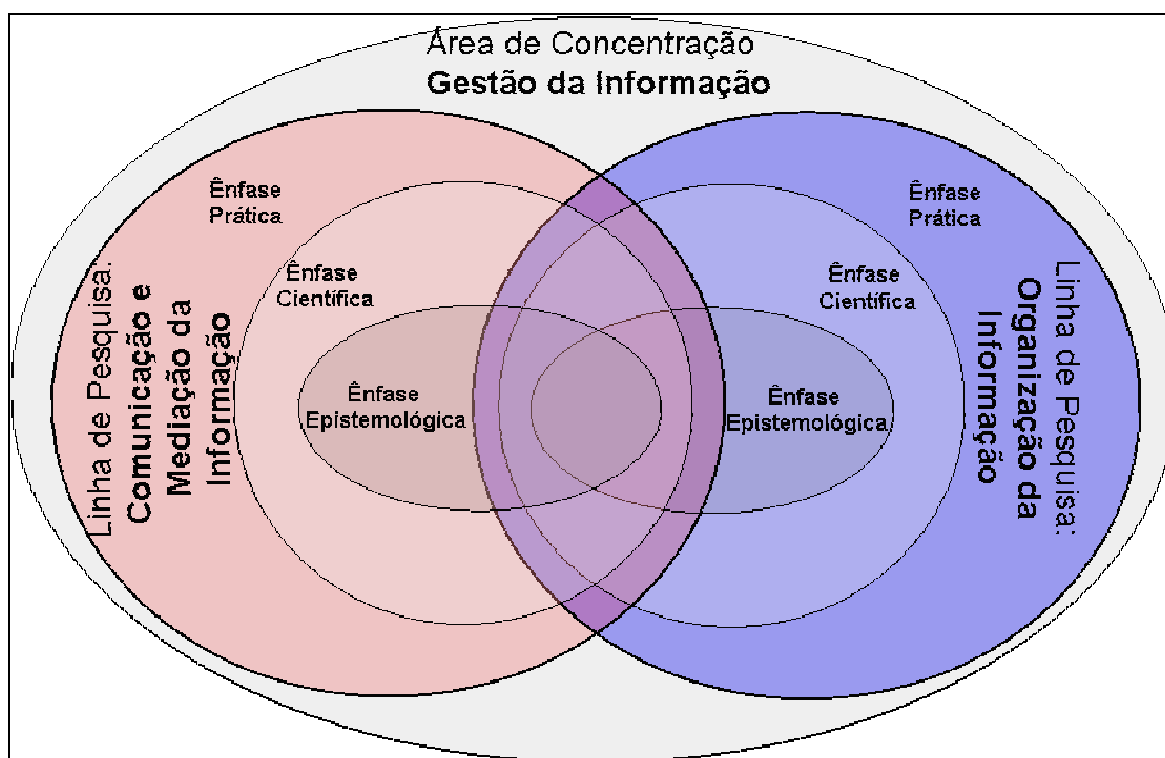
Área de Concentração
**Gestão da Informação**

Linha de Pesquisa: **Comunicação e Mediação da Informação**

Ênfase Prática

Ênfase Científica

Ênfase Epistemológica

Ênfase Prática

Ênfase Científica

Ênfase Epistemológica

Linha de Pesquisa: **Organização da Informação**